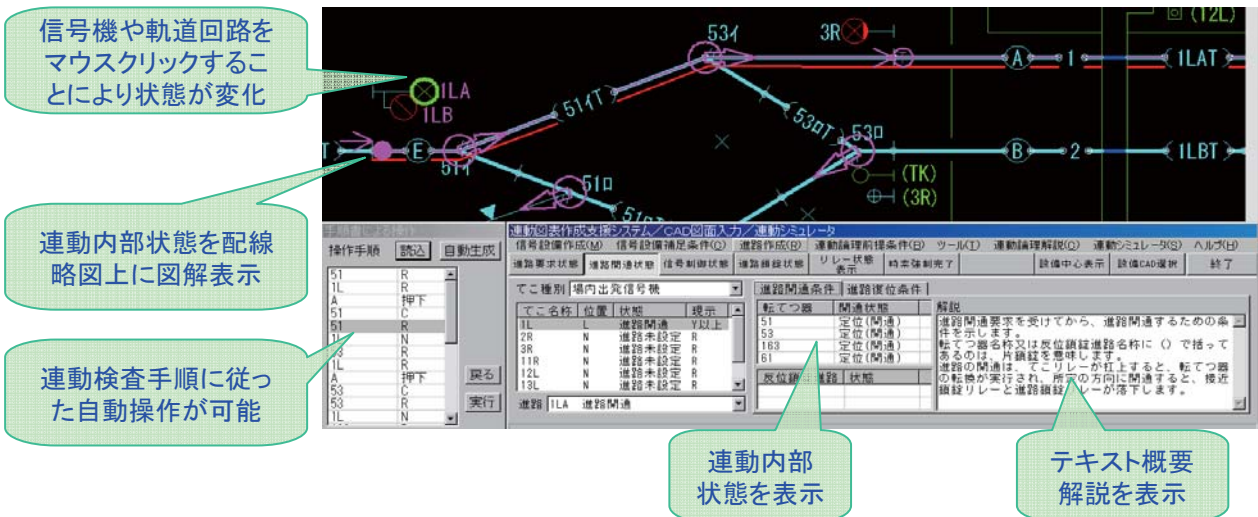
信号機や軌道回路をマウスクリックすることにより状態が変化

連動内部状態を配線略図上に図解表示

連動検査手順に従った自動操作が可能

連動内部状態を表示

テキスト概要解説を表示

ILA
ILB
E
51イ
51イT
53イ
3R
53ロT
53ロ
51ロ
A
1
1LAT
B
2
1LBT
(TK)
(3R)
(T2L)

操作手順 読込 自動生成

| 51 | R |
|---|---|
| 1L | R |
| A | 押下 |
| 51 | C |
| 51 | R |
| 1L | N |
| 3R | N |
| 53 | R |
| 1L | R |
| A | 押下 |
| 53 | C |
| 53 | R |
| 1L | N |

戻る
実行

連動図表作成支援システム／CAD図面入力／連動シミュレータ
信号設備作成(M) 信号設備補足条件(Q) 進路作成(R) 連動論理前提条件(F) ツール(T) 連動論理解説(Q) 連動シミュレータ(S) ヘルプ(H)
進路要求状態 進路関連状態 信号制御状態 進路鎖錠状態 リレー状態表示 時素強制完了 設備中心表示 設備CAD選択 終了

てこ種別 場内出発信号機

| てこ名称 | 位置 | 状態 | 現示 |
|---|---|---|---|
| 1L | L | 進路関連 | Y以上 |
| 2R | N | 進路未設定 | R |
| 3R | N | 進路未設定 | R |
| 11R | N | 進路未設定 | R |
| 12L | N | 進路未設定 | R |
| 13L | N | 進路未設定 | R |

進路 1LA 進路関連

進路関通条件 進路復位条件

| 転てつ器 | 関連状態 |
|---|---|
| 51 | 定位(関連) |
| 53 | 定位(関連) |
| 163 | 定位(関連) |
| 61 | 定位(関連) |

| 反位鎖錠進路 | 状態 |
|---|---|

解説
進路関通要求を受けてから、進路関通するための条件を示します。
転てつ器名称又は反位鎖錠進路名称に（）で括ってあるのは、片鎖錠を意味します。
進路の関通は、てこリレーが扛上すると、転てつ器の転換が実行され、所定の方向に関通すると、接近鎖錠リレーと進路鎖錠リレーが落下します。